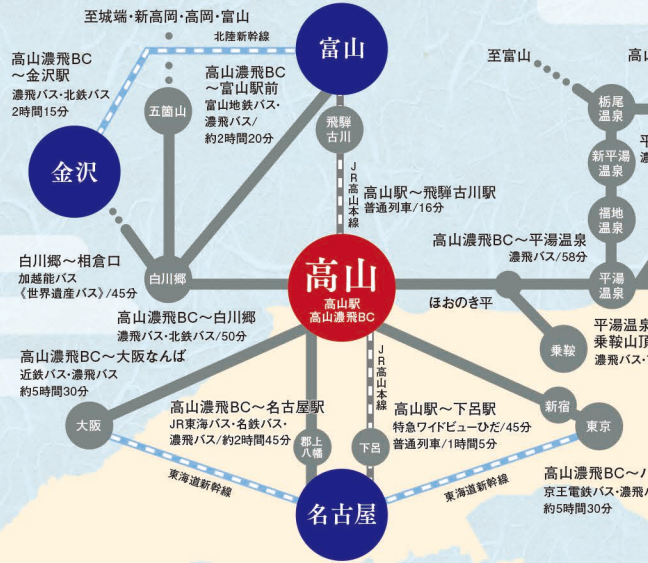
至城端・新高岡・高岡・富山

北陸新幹線

富山

高山濃飛BC
～金沢駅
濃飛バス・北鉄バス
2時間15分

高山濃飛BC
～富山駅前
富山地鉄バス・
濃飛バス/
約2時間20分

五箇山

金沢

飛騨古川

JR高山本線

高山駅～飛騨古川駅
普通列車/16分

至富山

高山

栃尾温泉

新平湯温泉

福地温泉

高山濃飛BC～平湯温泉
濃飛バス/58分

平湯温泉

白川郷～相倉口
加越能バス
《世界遺産バス》/45分

白川郷

高山
高山駅
高山濃飛BC

ほおのき平

高山濃飛BC～白川郷
濃飛バス・北鉄バス/50分

乗鞍

平湯温泉
乗鞍山頂
濃飛バス・

高山濃飛BC～大阪なんば
近鉄バス・濃飛バス
約5時間30分

JR高山本線

高山濃飛BC～名古屋駅
JR東海バス・名鉄バス・
濃飛バス/約2時間45分

高山駅～下呂駅
特急ワイドビューひだ/45分
普通列車/1時間5分

新宿

大阪

郡上八幡

下呂

東京

東海道新幹線

東海道新幹線

名古屋

高山濃飛BC～
京王電鉄バス・濃飛
約5時間30分